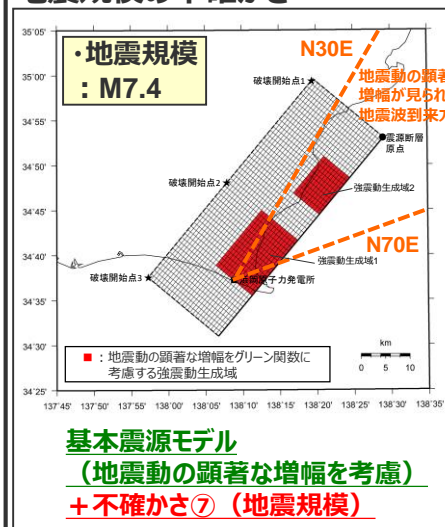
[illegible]

35°05'
35°00'
34°55'
34°50'
34°45'
34°40'
34°35'
34°30'
34°25'

・地震規模
：M7.4

N30E

破壊開始点1

地震動の顕著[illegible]
増幅が見られ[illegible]
地震波到来方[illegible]

震源断層原点

破壊開始点2

強震動生成域2

N70E

強震動生成域1

破壊開始点3

浜岡原子力発電所

■：地震動の顕著な増幅をグリーン関数に考慮する強震動生成域

km
0 5 10

137°45' 137°50' 137°55' 138°00' 138°05' 138°10' 138°15' 138°20' 138°25' 138°30' 138°35'

基本震源モデル
（地震動の顕著な増幅を考慮）
＋不確かさ⑦（地震規模）